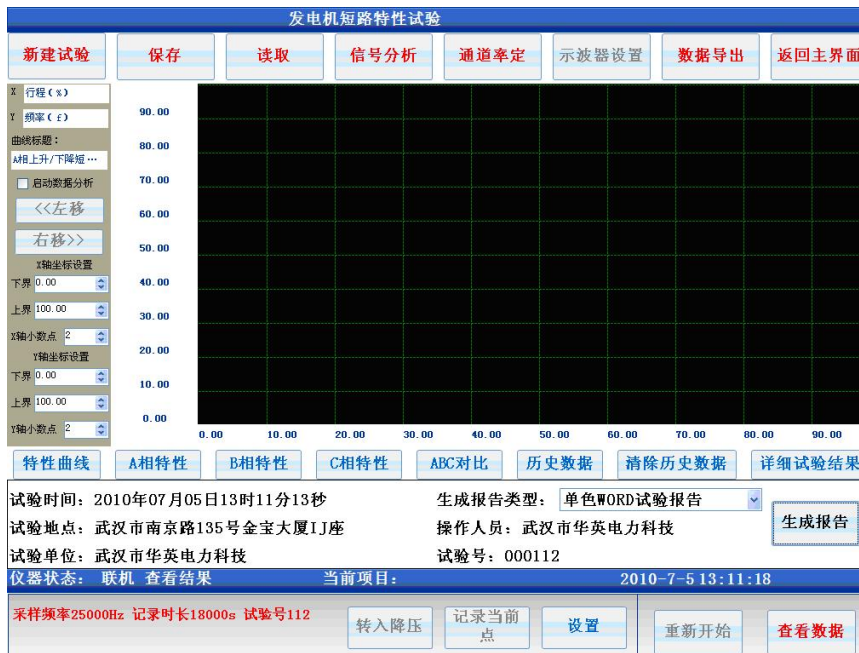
发电机短路特性试验

新建试验 保存 读取 信号分析 通道率定 示波器设置 数据导出 返回主界面

X 行程(%)
Y 频率(f)
曲线标题:
A相上升/下降短…
启动数据分析
<<左移
右移>>
X轴坐标设置
下界 0.00
上界 100.00
X轴小数点 2
Y轴坐标设置
下界 0.00
上界 100.00
Y轴小数点 2

90.00
80.00
70.00
60.00
50.00
40.00
30.00
20.00
10.00
0.00

0.00 10.00 20.00 30.00 40.00 50.00 60.00 70.00 80.00 90.00

特性曲线 A相特性 B相特性 C相特性 ABC对比 历史数据 清除历史数据 详细试验结果

试验时间: 2010年07月05日13时11分13秒
生成报告类型: 单色WORD试验报告
试验地点: 武汉市南京路135号金宝大厦IJ座
操作人员: 武汉市华英电力科技
生成报告
试验单位: 武汉市华英电力科技
试验号: 000112

仪器状态: 联机 查看结果 当前项目: 2010-7-5 13:11:18

采样频率25000Hz 记录时长18000s 试验号112
转入降压 记录当前点 设置 重新开始 查看数据